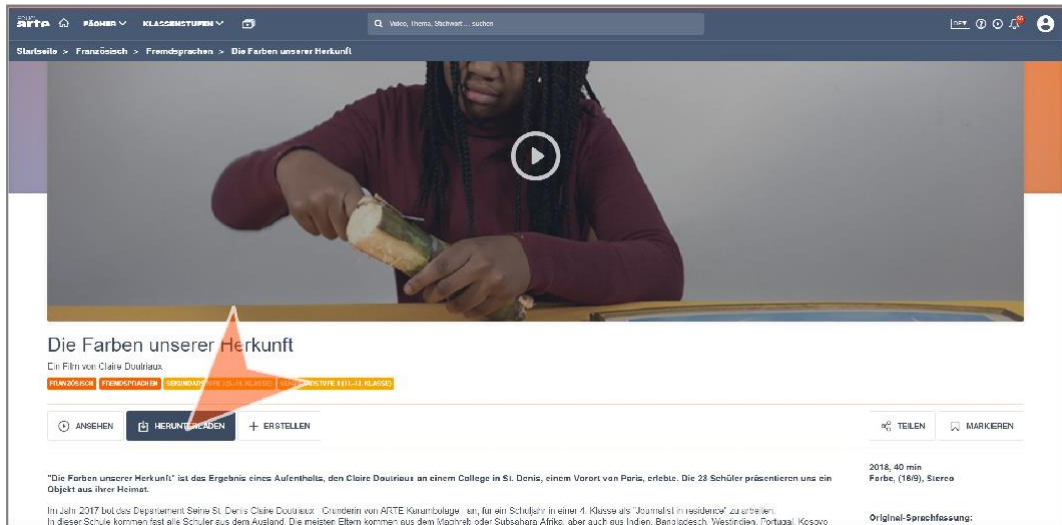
arte FÄCHER KLASSENSTUFEN

Video, thema, Stichwort... suchen

Startseite > Französisch > Fremdsprachen > Die Farben unserer Herkunft

Die Farben unserer Herkunft

Ein Film von Claire Doutriaux

FRANZÖSISCH FREMDSPRACHEN SEKUNDARSTUFE I (5.-10. KLASSE) SEKUNDARSTUFE II (11.-13. KLASSE)

ANSEHEN HERUNTERLADEN + ERSTELLEN

TEILEN MARKIEREN

"Die Farben unserer Herkunft" ist das Ergebnis eines Aufenthalts, den Claire Doutriaux an einem College in St. Denis, einem Vorort von Paris, erlebte. Die 28 Schüler präsentieren uns ein Objekt aus ihrer Heimat.

2018, 40 min
Farbe, (16/9), Stereo

Im Jahr 2017 bot das Departement Seine St. Denis Claire Doutriaux - Gründerin von ARTE Karambolage - an, für ein Schuljahr in einer 4. Klasse als "Journalist in residence" zu arbeiten.
In dieser Schule kommen fast alle Schüler aus dem Ausland. Die meisten Eltern kommen aus dem Maghreb oder Subsahara Afrika, aber auch aus Indien, Bangladesch, Westindien, Portugal, Kosovo

Original-Sprachfassung: